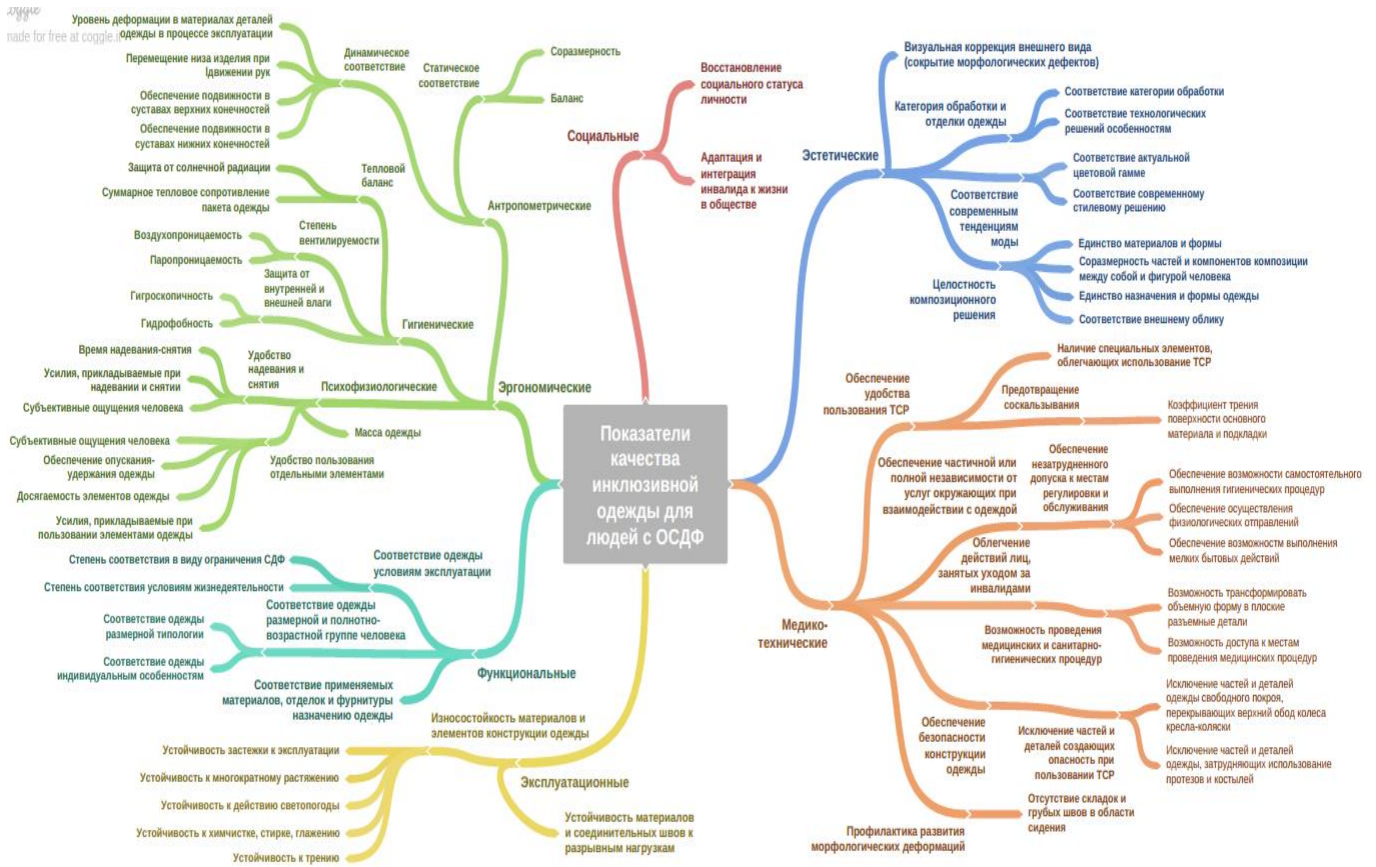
coggle
made for free at coggle.it

Показатели качества инклюзивной одежды для людей с ОСДФ

Социальные
Восстановление социального статуса личности
Адаптация и интеграция инвалида к жизни в обществе

Эстетические
Визуальная коррекция внешнего вида (скрытие морфологических дефектов)
Категория обработки и отделки одежды
Соответствие категории обработки
Соответствие технологических решений особенностям
Соответствие современным тенденциям моды
Соответствие актуальной цветовой гамме
Соответствие современному стилевому решению
Целостность композиционного решения
Единство материалов и формы
Соразмерность частей и компонентов композиции между собой и фигурой человека
Единство назначения и формы одежды
Соответствие внешнему облику

Медико-технические
Обеспечение удобства пользования ТСР
Наличие специальных элементов, облегчающих использование ТСР
Предотвращение соскальзывания
Коэффициент трения поверхности основного материала и подкладки
Обеспечение частичной или полной независимости от услуг окружающих при взаимодействии с одеждой
Обеспечение незатрудненного допуска к местам регулировки и обслуживания
Обеспечение возможности самостоятельного выполнения гигиенических процедур
Обеспечение осуществления физиологических отправлений
Обеспечение возможностм выполнения мелких бытовых действий
Облегчение действий лиц, занятых уходом за инвалидами
Возможность трансформировать объемную форму в плоские разъемные детали
Возможность проведения медицинских и санитарно-гигиенических процедур
Возможность доступа к местам проведения медицинских процедур
Обеспечение безопасности конструкции одежды
Исключение частей и деталей создающих опасность при пользовании ТСР
Исключение частей и деталей одежды свободного покроя, перекрывающих верхний обод колеса кресла-коляски
Исключение частей и деталей одежды, затрудняющих использование протезов и костылей
Отсутствие складок и грубых швов в области сидения
Профилактика развития морфологических деформаций

Эксплуатационные
Износостойкость материалов и элементов конструкции одежды
Устойчивость застежки к эксплуатации
Устойчивость к многократному растяжению
Устойчивость к действию светопогоды
Устойчивость к химчистке, стирке, глажению
Устойчивость к трению
Устойчивость материалов и соединительных швов к разрывным нагрузкам

Функциональные
Соответствие одежды условиям эксплуатации
Степень соответствия в виду ограничения СДФ
Степень соответствия условиям жизнедеятельности
Соответствие одежды размерной и полнотно-возрастной группе человека
Соответствие одежды размерной типологии
Соответствие одежды индивидуальным особенностям
Соответствие применяемых материалов, отделок и фурнитуры назначению одежды

Эргономические
Антропометрические
Динамическое соответствие
Уровень деформации в материалах деталей одежды в процессе эксплуатации
Перемещение низа изделия при Iдвижении рук
Обеспечение подвижности в суставах верхних конечностей
Обеспечение подвижности в суставах нижних конечностей
Статическое соответствие
Соразмерность
Баланс
Гигиенические
Тепловой баланс
Защита от солнечной радиации
Суммарное тепловое сопротивление пакета одежды
Степень вентилируемости
Воздухопроницаемость
Паропроницаемость
Защита от внутренней и внешней влаги
Гигроскопичность
Гидрофобность
Психофизиологические
Удобство надевания и снятия
Время надевания-снятия
Усилия, прикладываемые при надевании и снятии
Субъективные ощущения человека
Масса одежды
Удобство пользования отдельными элементами
Субъективные ощущения человека
Обеспечение опускания-удержания одежды
Досягаемость элементов одежды
Усилия, прикладываемые при пользовании элементами одежды